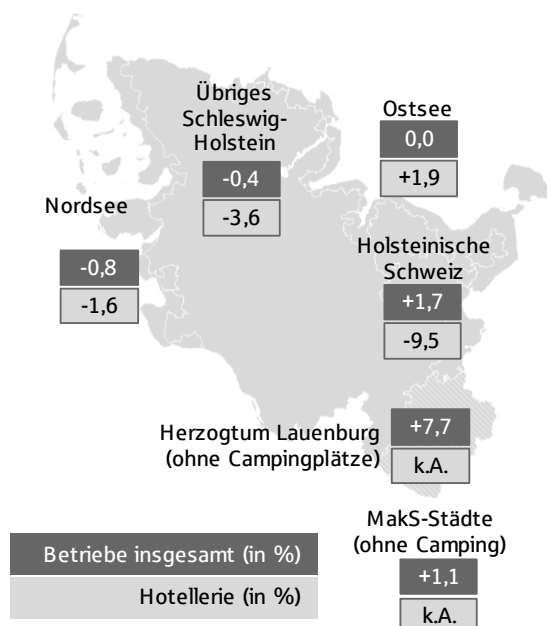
Übriges Schleswig-Holstein
-0,4
-3,6

Ostsee
0,0
+1,9

Nordsee
-0,8
-1,6

Holsteinische Schweiz
+1,7
-9,5

Herzogtum Lauenburg (ohne Campingplätze)
+7,7
k.A.

MakS-Städte (ohne Camping)
+1,1
k.A.

Betriebe insgesamt (in %)
Hotellerie (in %)